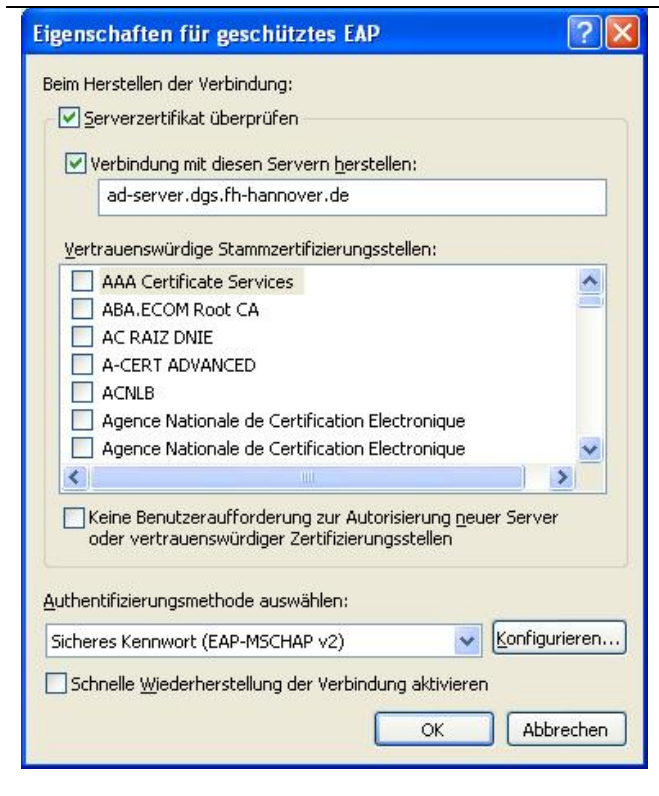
Eigenschaften für geschütztes EAP

Beim Herstellen der Verbindung:

Serverzertifikat überprüfen

Verbindung mit diesen Servern herstellen:

ad-server.dgs.fh-hannover.de

Vertrauenswürdige Stammzertifizierungsstellen:

AAA Certificate Services
ABA.ECOM Root CA
AC RAIZ DNIE
A-CERT ADVANCED
ACNLB
Agence Nationale de Certification Electronique
Agence Nationale de Certification Electronique

Keine Benutzeraufforderung zur Autorisierung neuer Server oder vertrauenswürdiger Zertifizierungsstellen

Authentifizierungsmethode auswählen:

Sicheres Kennwort (EAP-MSCHAP v2)

Konfigurieren...

Schnelle Wiederherstellung der Verbindung aktivieren

OK

Abbrechen